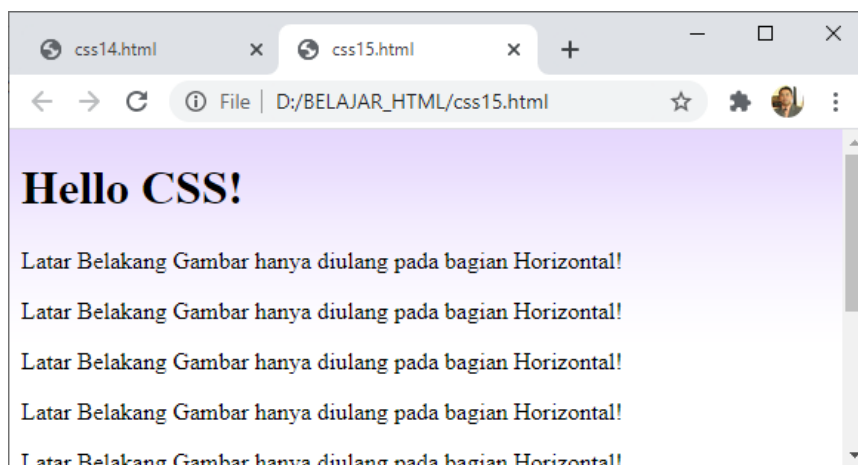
css14.html ×
css15.html ×
+

File | D:/BELAJAR_HTML/css15.html

Hello CSS!

Latar Belakang Gambar hanya diulang pada bagian Horizontal!

Latar Belakang Gambar hanya diulang pada bagian Horizontal!

Latar Belakang Gambar hanya diulang pada bagian Horizontal!

Latar Belakang Gambar hanya diulang pada bagian Horizontal!

Latar Belakang Gambar hanya diulang pada bagian Horizontal!